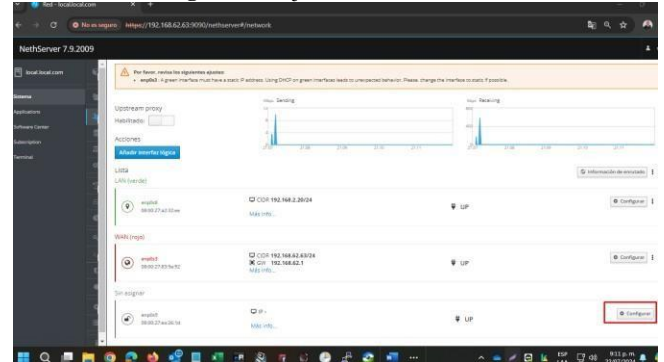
Red - localocal.com

No es seguro https://192.168.62.63:9090/nethserver#/network

NethServer 7.9.2009

local.local.com

Sistema
Applications
Software Center
Subscription
Terminal

Por favor, revise los siguientes ajustes:
enp0s3: A green interface must have a static IP address. Using DHCP on green interface leads to unexpected behavior. Please, change the interface to static if possible.

Upstream proxy
Habilitado

Acciones
Añadir interfaz lógica

Sending
Receiving

Lista
LAN (verde)

Información de enrutado

enp0s8
08:00:27:a0:50:ee
CIDR 192.168.2.20/24
Más info...
UP
Configurar

WAN (rojo)

enp0s3
08:00:27:83:9e:92
CIDR 192.168.62.63/24
GW 192.168.62.1
Más info...
UP
Configurar

Sin asignar

enp0s9
08:00:27:ee:26:1d
IP -
Más info...
UP
Configurar

ESP
9:33 p. m.